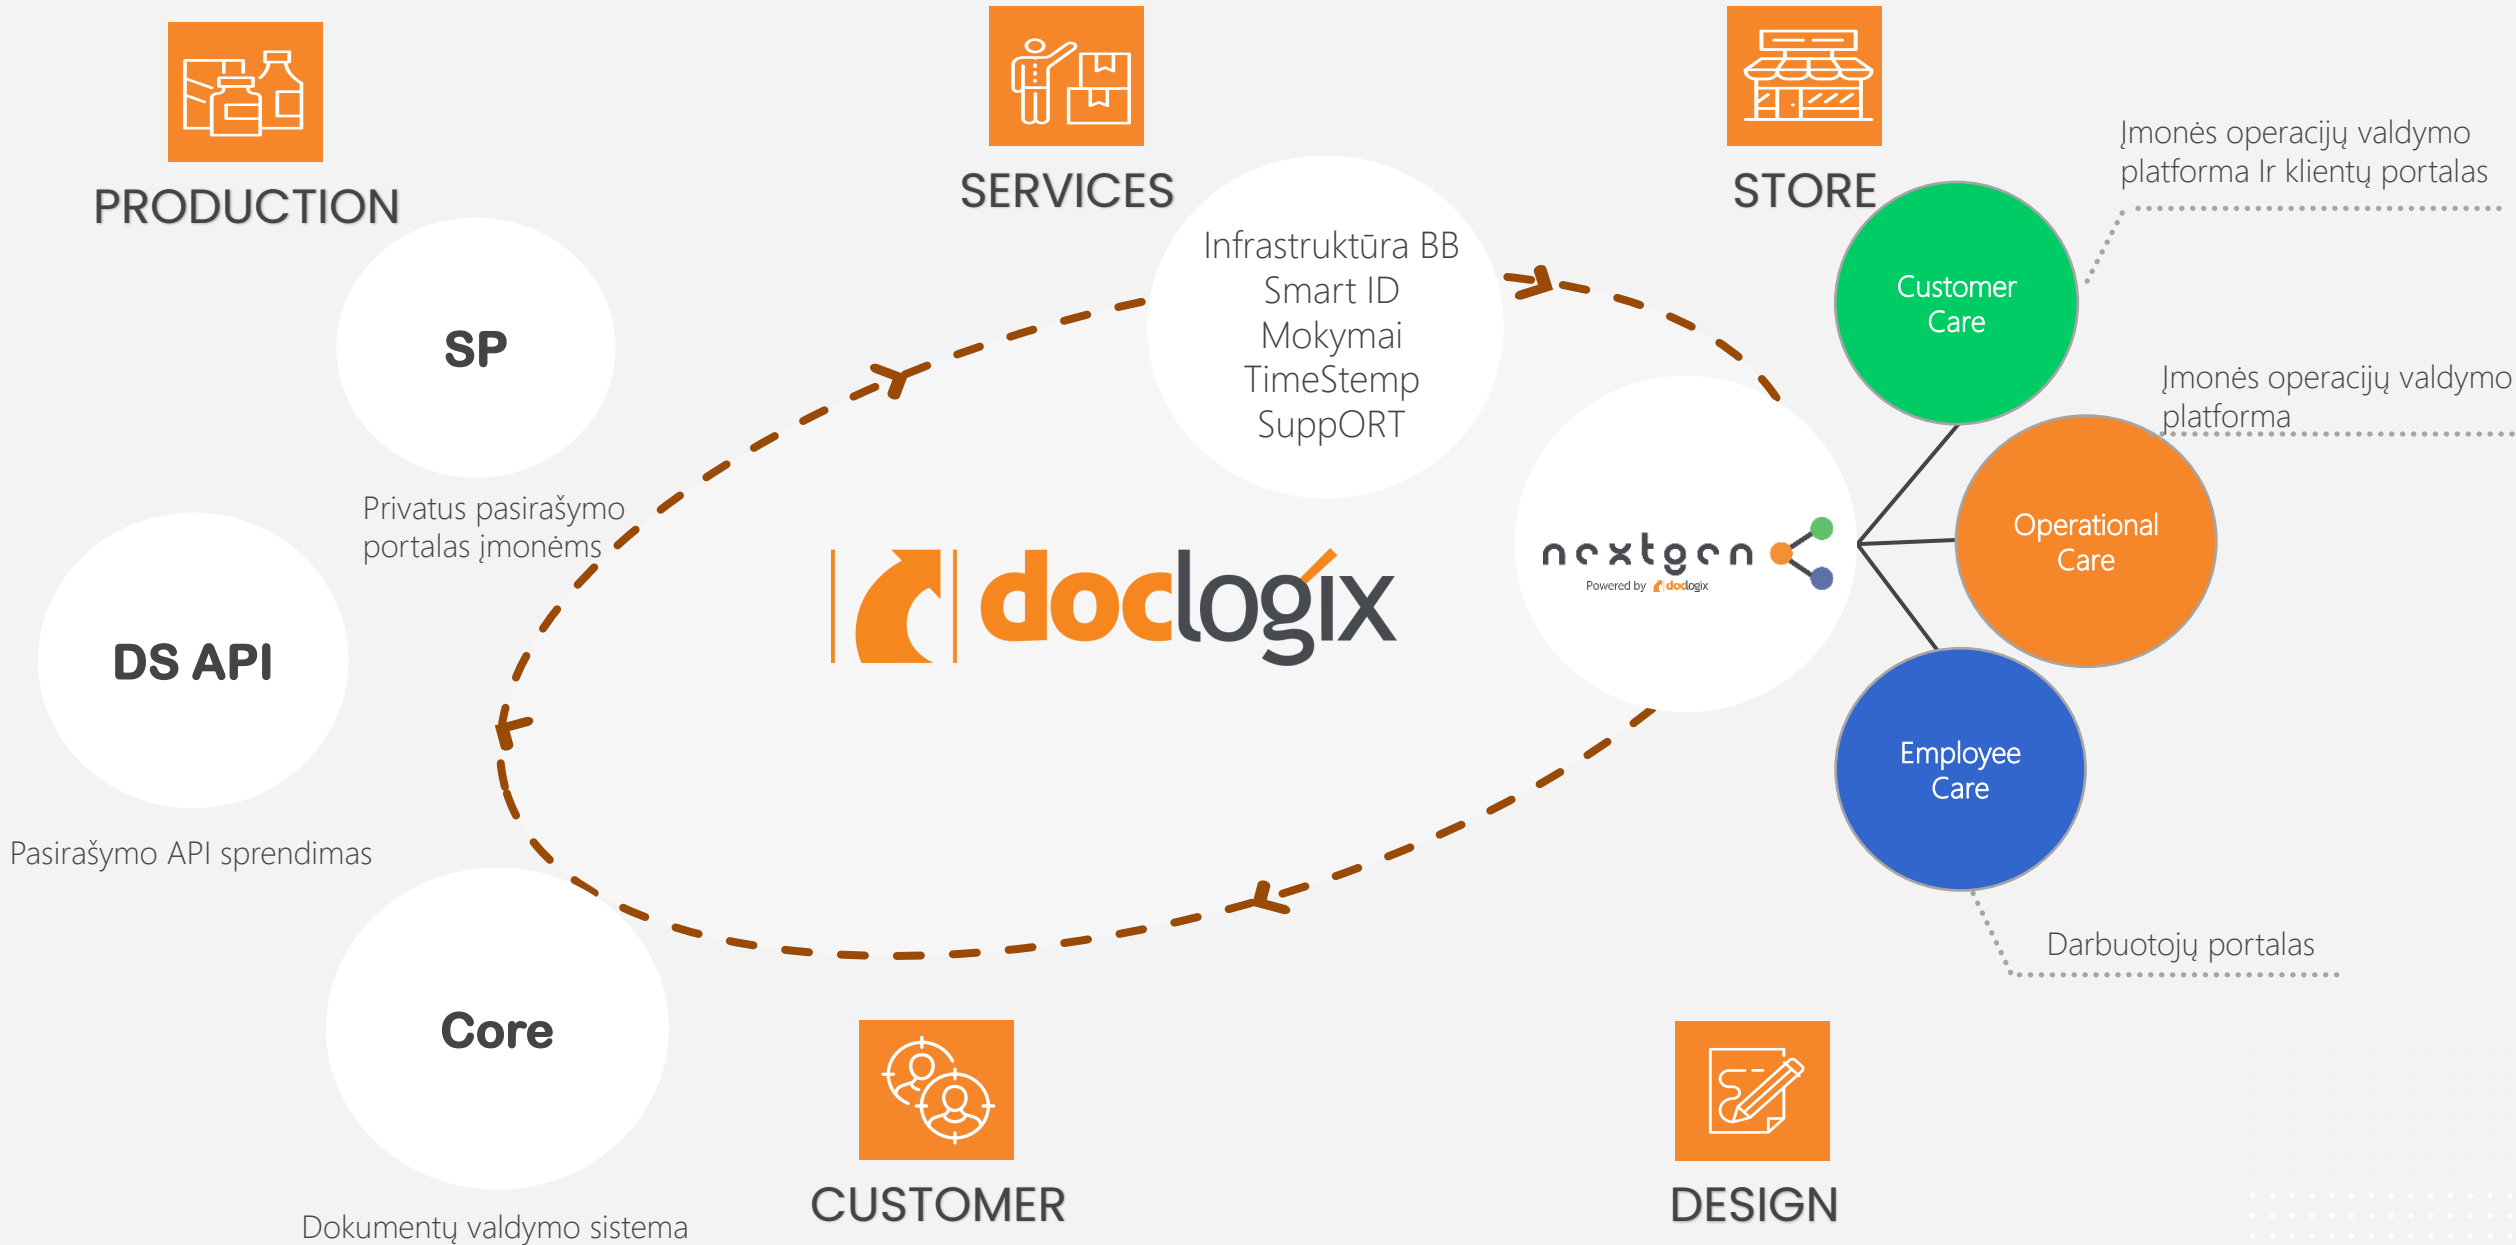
PRODUCTION

SERVICES

STORE

SP

Privatus pasirašymo portalas įmonėms

Infrastruktūra BB
Smart ID
Mokymai
TimeStemp
SuppORT

Įmonės operacijų valdymo platforma Ir klientų portalas

Customer Care

Įmonės operacijų valdymo platforma

DS API

doclogix

nextgen
Powered by doclogix

Operational Care

Employee Care

Pasirašymo API sprendimas

Darbuotojų portalas

Core

Dokumentų valdymo sistema

CUSTOMER

DESIGN